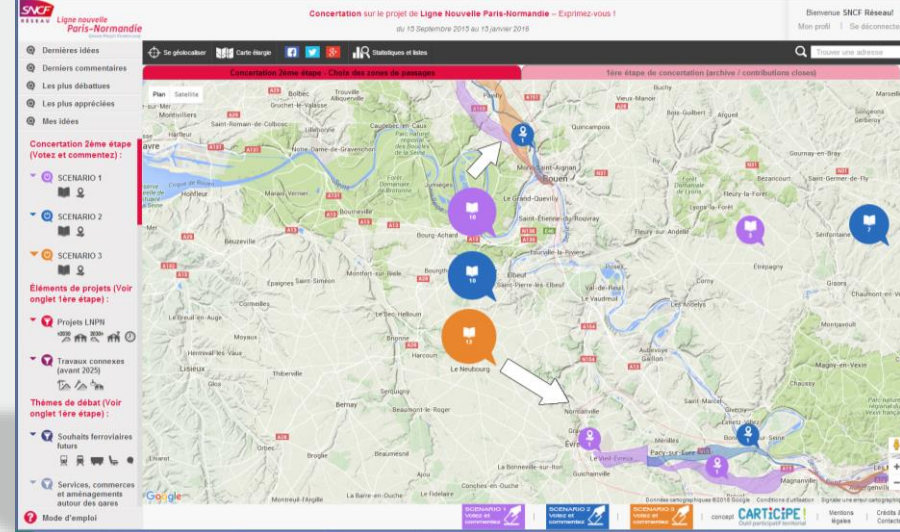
SNCF RÉSEAU Ligne nouvelle Paris–Normandie

Concertation sur le projet de Ligne Nouvelle Paris-Normandie – Exprimez-vous !
du 15 Septembre 2015 au 15 janvier 2016

Bienvenue SNCF Réseau!
Mon profil | Se déconnecter

Dernières idées
Derniers commentaires
Les plus débattues
Les plus appréciées
Mes idées

Concertation 2ème étape (Votez et commentez) :
SCENARIO 1
SCENARIO 2
SCENARIO 3

Éléments de projets (Voir onglet 1ère étape) :
Projets LNPN
Travaux connexes (avant 2025)

Thèmes de débat (Voir onglet 1ère étape) :
Souhaits ferroviaires futurs
Services, commerces et aménagements autour des gares

Mode d'emploi

Se géolocaliser | Carte élargie | Statistiques et listes | Trouver une adresse

Concertation 2ème étape - Choix des zones de passages | 1ère étape de concertation (archive / contributions closes)

Plan | Satellite

Rouen | Le Grand-Quevilly | Elbeuf | Le Neubourg | Bernay | Lisieux | Harcourt | Louviers | Vernon | Évreux | Pacy-sur-Eure | Gisors | Yvetot | Fécamp | Le Havre | Honfleur | Pont-Audemer | Bourg-Achard | Gaillon | Les Andelys | Étrépagny | Magny-en-Vexin | Bonnières-sur-Seine

10 | 10 | 13 | 7 | 2

Google

SCENARIO 1 Votez et commentez | SCENARIO 2 Votez et commentez | SCENARIO 3 Votez et commentez | concept CARTICIPE! Outil participatif territorial | Mentions légales | Crédits & Contact